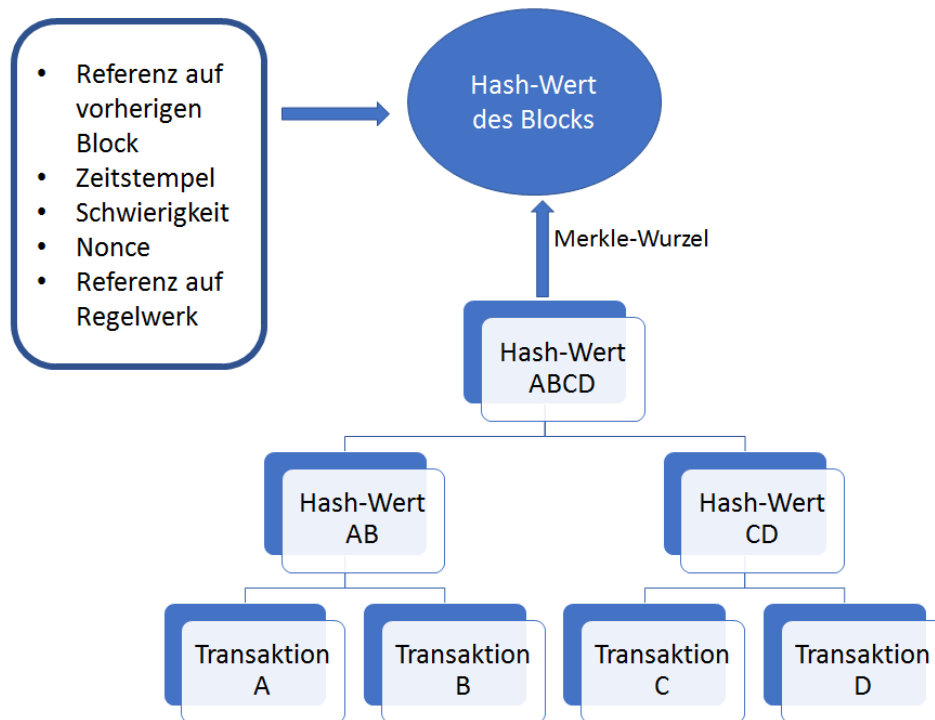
- Referenz auf vorherigen Block
- Zeitstempel
- Schwierigkeit
- Nonce
- Referenz auf Regelwerk

Hash-Wert des Blocks

Merkle-Wurzel

Hash-Wert ABCD

Hash-Wert AB

Hash-Wert CD

Transaktion A

Transaktion B

Transaktion C

Transaktion D